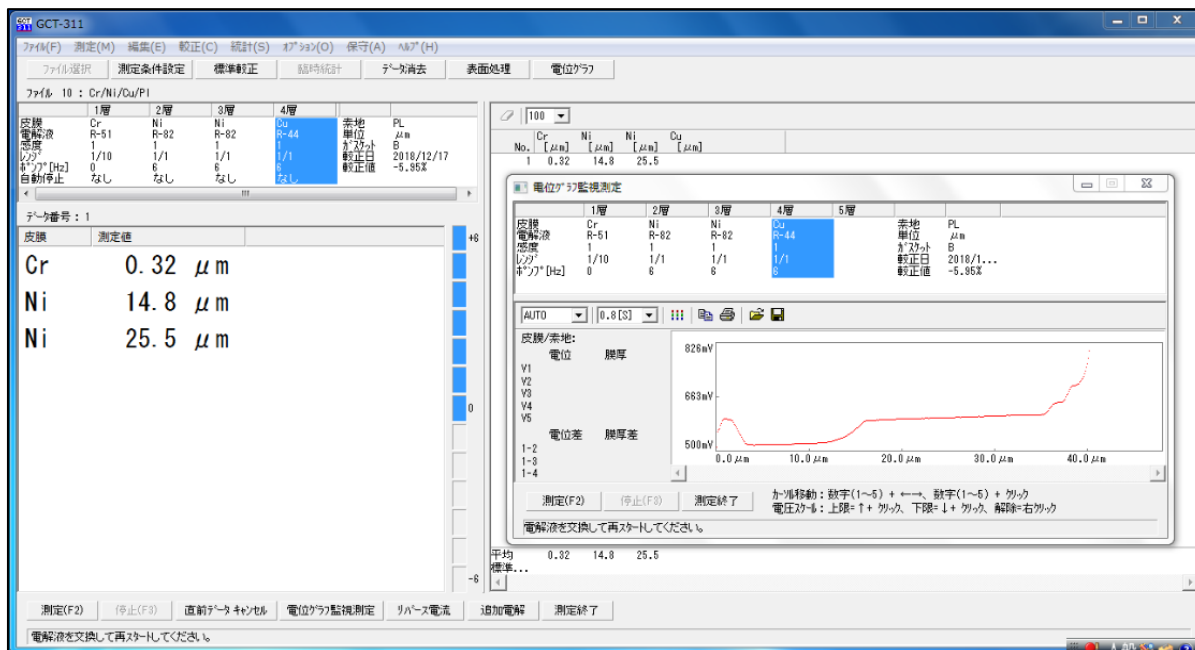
GCT-311

ﾌｧｲﾙ(F) 測定(M) 編集(E) 較正(C) 統計(S) ｵﾌﾟｼｮﾝ(O) 保守(A) ﾍﾙﾌﾟ(H)

ファイル選択 | 測定条件設定 | 標準較正 | 臨時統計 | データ消去 | 表面処理 | 電位ｸﾞﾗﾌ

ﾌｧｲﾙ 10 : Cr/Ni/Cu/PI

| | 1層 | 2層 | 3層 | 4層 | | |
|---|---|---|---|---|---|---|
| 皮膜 | Cr | Ni | Ni | Cu | 素地 | PL |
| 電解液 | R-51 | R-82 | R-82 | R-44 | 単位 | $\mu m$ |
| 感度 | 1 | 1 | 1 | 1 | ｶﾞｽｹｯﾄ | B |
| ﾚﾝｼﾞ | 1/10 | 1/1 | 1/1 | 1/1 | 較正日 | 2018/12/17 |
| ﾎﾟﾝﾌﾟ[Hz] | 0 | 6 | 6 | 6 | 較正値 | -5.95% |
| 自動停止 | なし | なし | なし | なし | | |

データ番号 : 1

| 皮膜 | 測定値 |
|---|---|
| Cr | 0.32 $\mu m$ |
| Ni | 14.8 $\mu m$ |
| Ni | 25.5 $\mu m$ |

+6
0
-6

100

| No. | Cr [$\mu m$] | Ni [$\mu m$] | Ni [$\mu m$] | Cu [$\mu m$] |
|---|---|---|---|---|
| 1 | 0.32 | 14.8 | 25.5 | |

電位ｸﾞﾗﾌ監視測定

| | 1層 | 2層 | 3層 | 4層 | 5層 | | |
|---|---|---|---|---|---|---|---|
| 皮膜 | Cr | Ni | Ni | Cu | | 素地 | PL |
| 電解液 | R-51 | R-82 | R-82 | R-44 | | 単位 | $\mu m$ |
| 感度 | 1 | 1 | 1 | 1 | | ｶﾞｽｹｯﾄ | B |
| ﾚﾝｼﾞ | 1/10 | 1/1 | 1/1 | 1/1 | | 較正日 | 2018/1... |
| ﾎﾟﾝﾌﾟ[Hz] | 0 | 6 | 6 | 6 | | 較正値 | -5.95% |

AUTO | 0.8[S]

皮膜/素地:
電位 膜厚
V1
V2
V3
V4
V5
電位差 膜厚差
1-2
1-3
1-4

826mV
663mV
500mV
0.0 $\mu m$ 10.0 $\mu m$ 20.0 $\mu m$ 30.0 $\mu m$ 40.0 $\mu m$

測定(F2) | 停止(F3) | 測定終了

ｶｰｿﾙ移動 : 数字(1~5) + ←→、数字(1~5) + ｸﾘｯｸ
電圧ｽｹｰﾙ : 上限= ↑+ ｸﾘｯｸ、下限= ↓+ ｸﾘｯｸ、解除=右ｸﾘｯｸ

電解液を交換して再ｽﾀｰﾄしてください。

平均 0.32 14.8 25.5
標準...

測定(F2) | 停止(F3) | 直前ﾃﾞｰﾀ ｷｬﾝｾﾙ | 電位ｸﾞﾗﾌ監視測定 | ﾘﾊﾞｰｽ電流 | 追加電解 | 測定終了

電解液を交換して再ｽﾀｰﾄしてください。